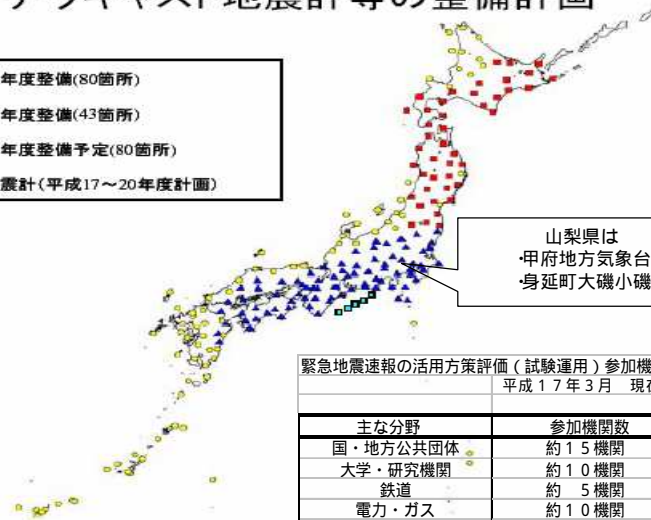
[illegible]ースト地震計等の整備計画

年度整備(80箇所)
年度整備(43箇所)
年度整備予定(80箇所)
震計（平成17～20年度計画）

山梨県は
•甲府地方気象台
•身延町大磯小磯

緊急地震速報の活用方策評価（試験運用）参加機
平成１７年３月 現在

| 主な分野 | 参加機関数 |
|---|---|
| 国・地方公共団体 | 約１５機関 |
| 大学・研究機関 | 約１０機関 |
| 鉄道 | 約 ５機関 |
| 電力・ガス | 約１０機関 |